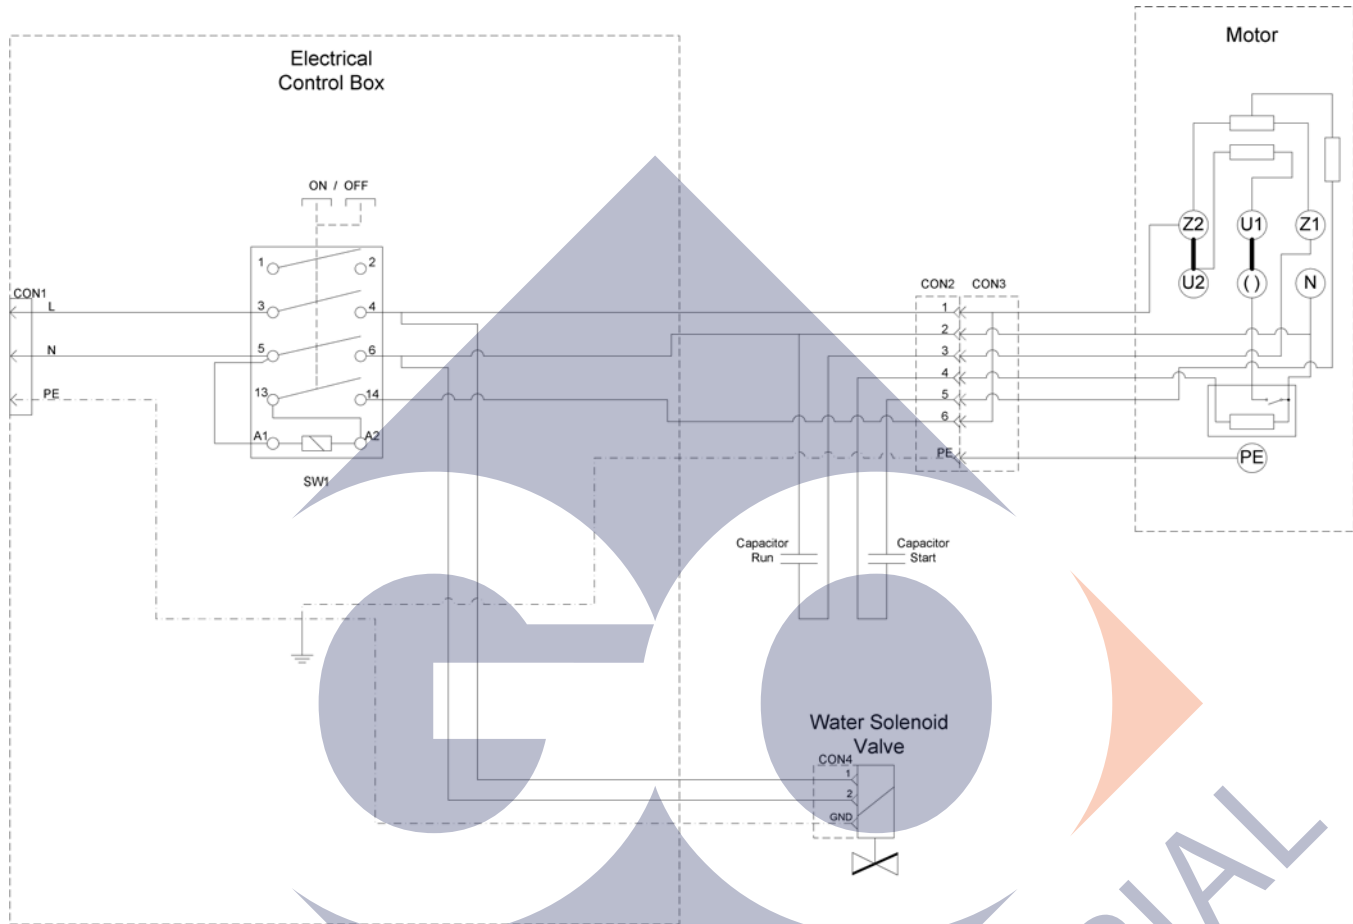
Electrical Control Box

Motor

ON / OFF

1
2
3
4
5
6
13
14
A1
A2
SW1

CON1
L
N
PE

CON2
CON3
1
2
3
4
5
6
PE

Z2
U1
Z1
U2
( )
N
PE

Capacitor Run

Capacitor Start

Water Solenoid Valve

CON4
1
2
GND

IAL